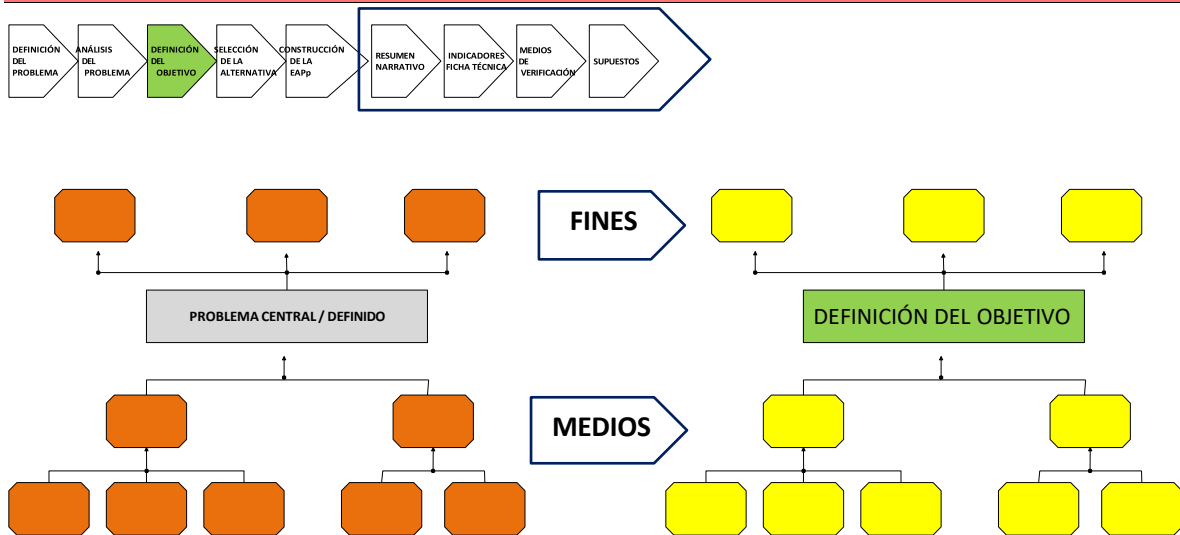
DEFINICIÓN DEL PROBLEMA

ANÁLISIS DEL PROBLEMA

DEFINICIÓN DEL OBJETIVO

SELECCIÓN DE LA ALTERNATIVA

CONSTRUCCIÓN DE LA EAPp

RESUMEN NARRATIVO

INDICADORES FICHA TÉCNICA

MEDIOS DE VERIFICACIÓN

SUPUESTOS

FINES

PROBLEMA CENTRAL / DEFINIDO

DEFINICIÓN DEL OBJETIVO

MEDIOS